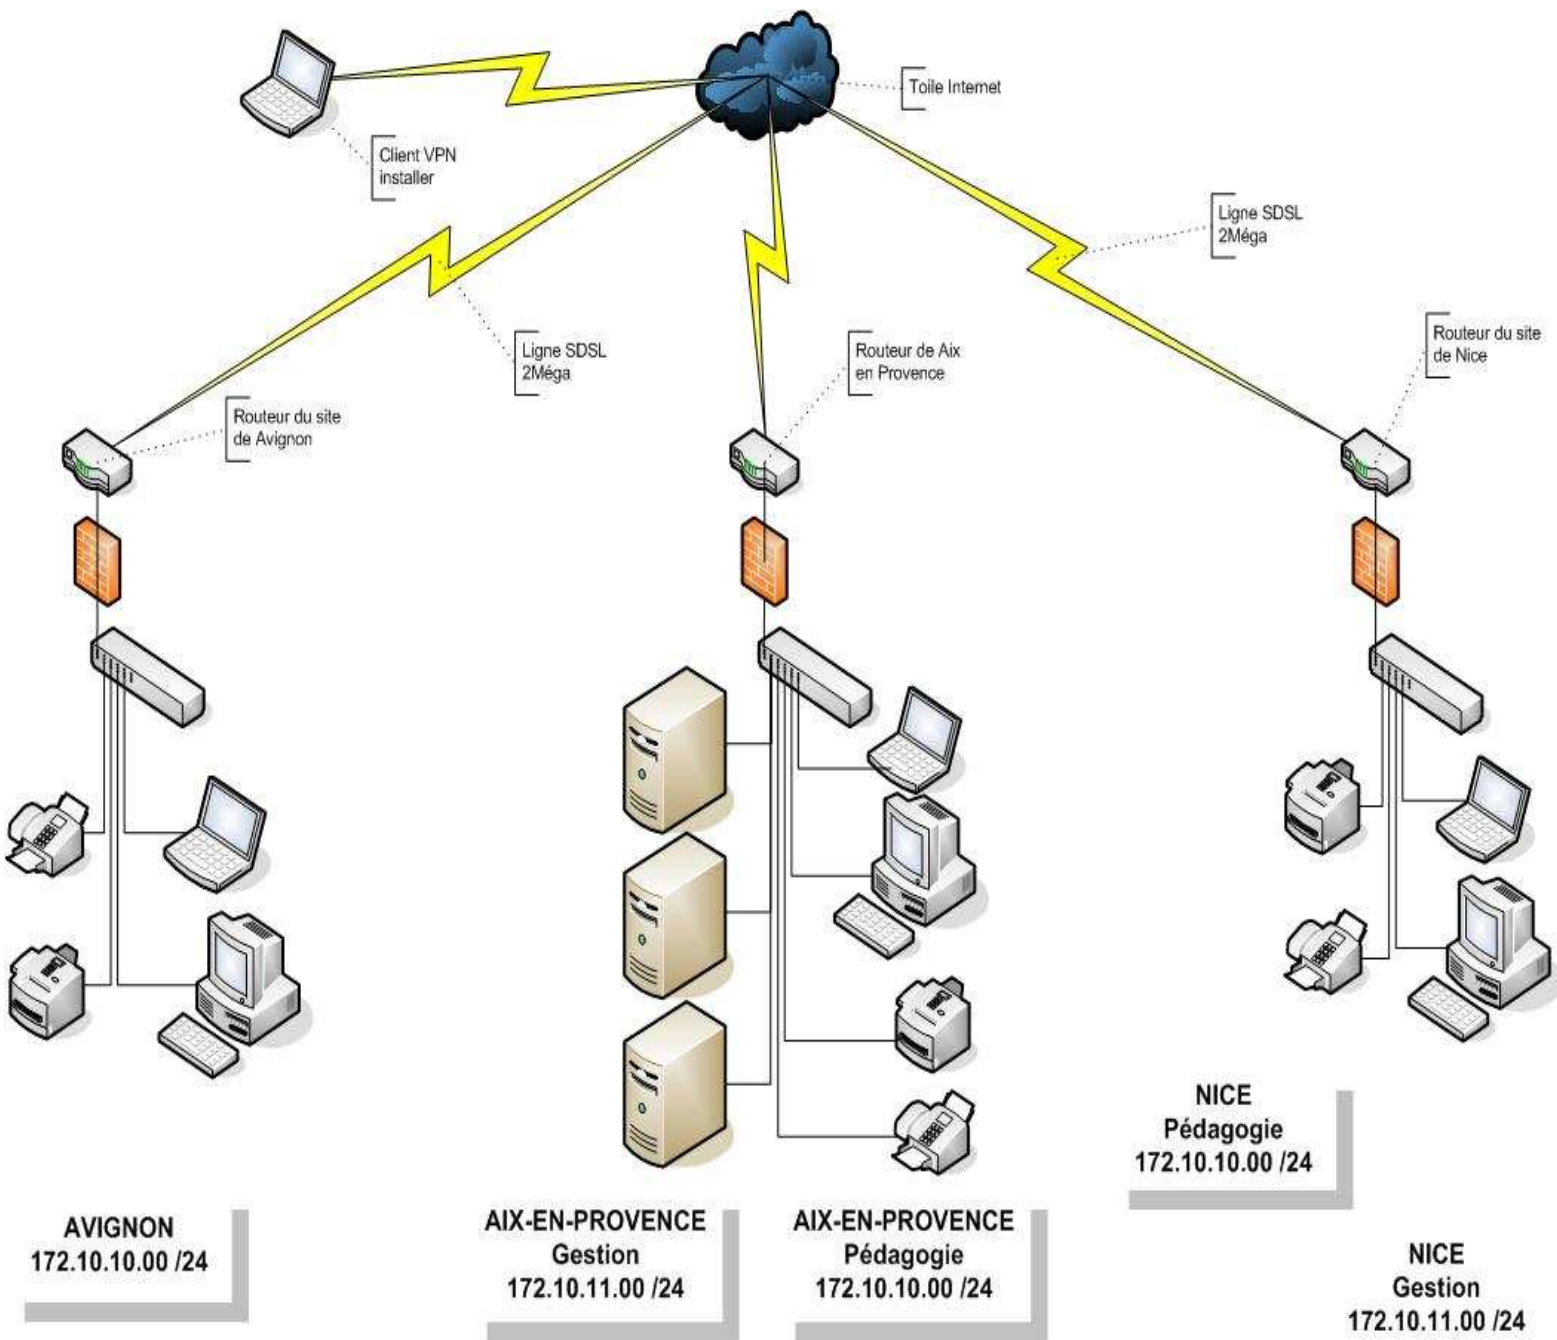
Toile Internet

Client VPN installer

Ligne SDSL 2Méga

Ligne SDSL 2Méga

Routeur de Aix en Provence

Routeur du site de Nice

Routeur du site de Avignon

NICE
Pédagogie
172.10.10.00 /24

AVIGNON
172.10.10.00 /24

AIX-EN-PROVENCE
Gestion
172.10.11.00 /24

AIX-EN-PROVENCE
Pédagogie
172.10.10.00 /24

NICE
Gestion
172.10.11.00 /24